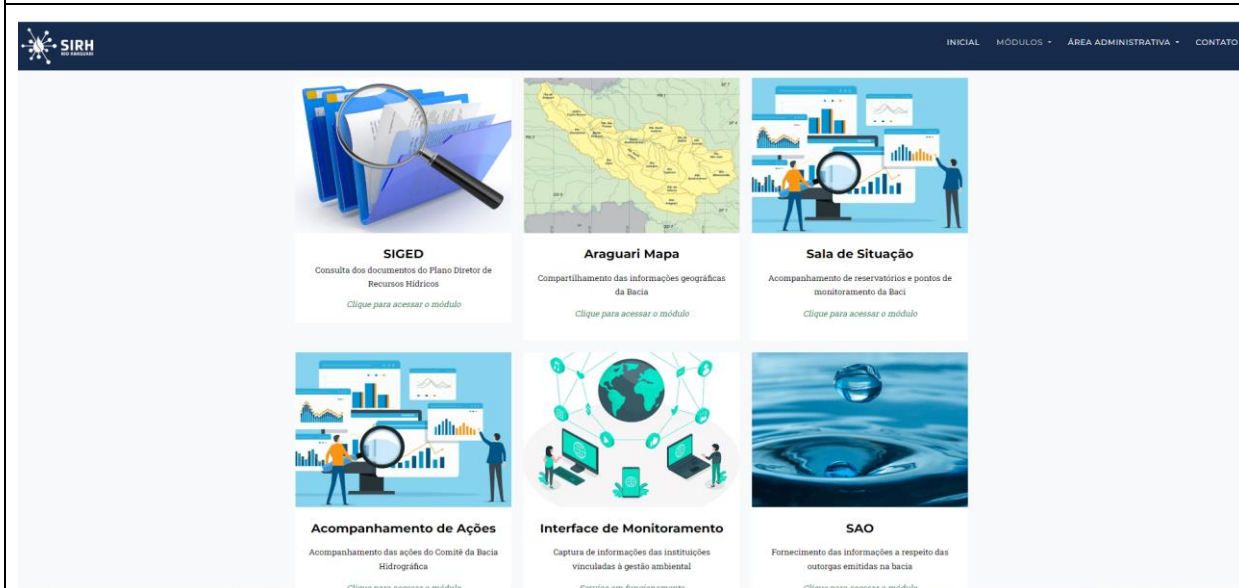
SIRH
RIO ARAGUARI

INICIAL MÓDULOS ÁREA ADMINISTRATIVA CONTATO

SIGED
Consulta dos documentos do Plano Diretor de Recursos Hídricos
Clique para acessar o módulo

Araguari Mapa
Compartilhamento das informações geográficas da Bacia
Clique para acessar o módulo

Sala de Situação
Acompanhamento de reservatórios e pontos de monitoramento da Baci
Clique para acessar o módulo

Acompanhamento de Ações
Acompanhamento das ações do Comitê da Bacia Hidrográfica
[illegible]

Interface de Monitoramento
Captura de informações das instituições vinculadas à gestão ambiental
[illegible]

SAO
Fornecimento das informações a respeito das outorgas emitidas na bacia
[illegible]